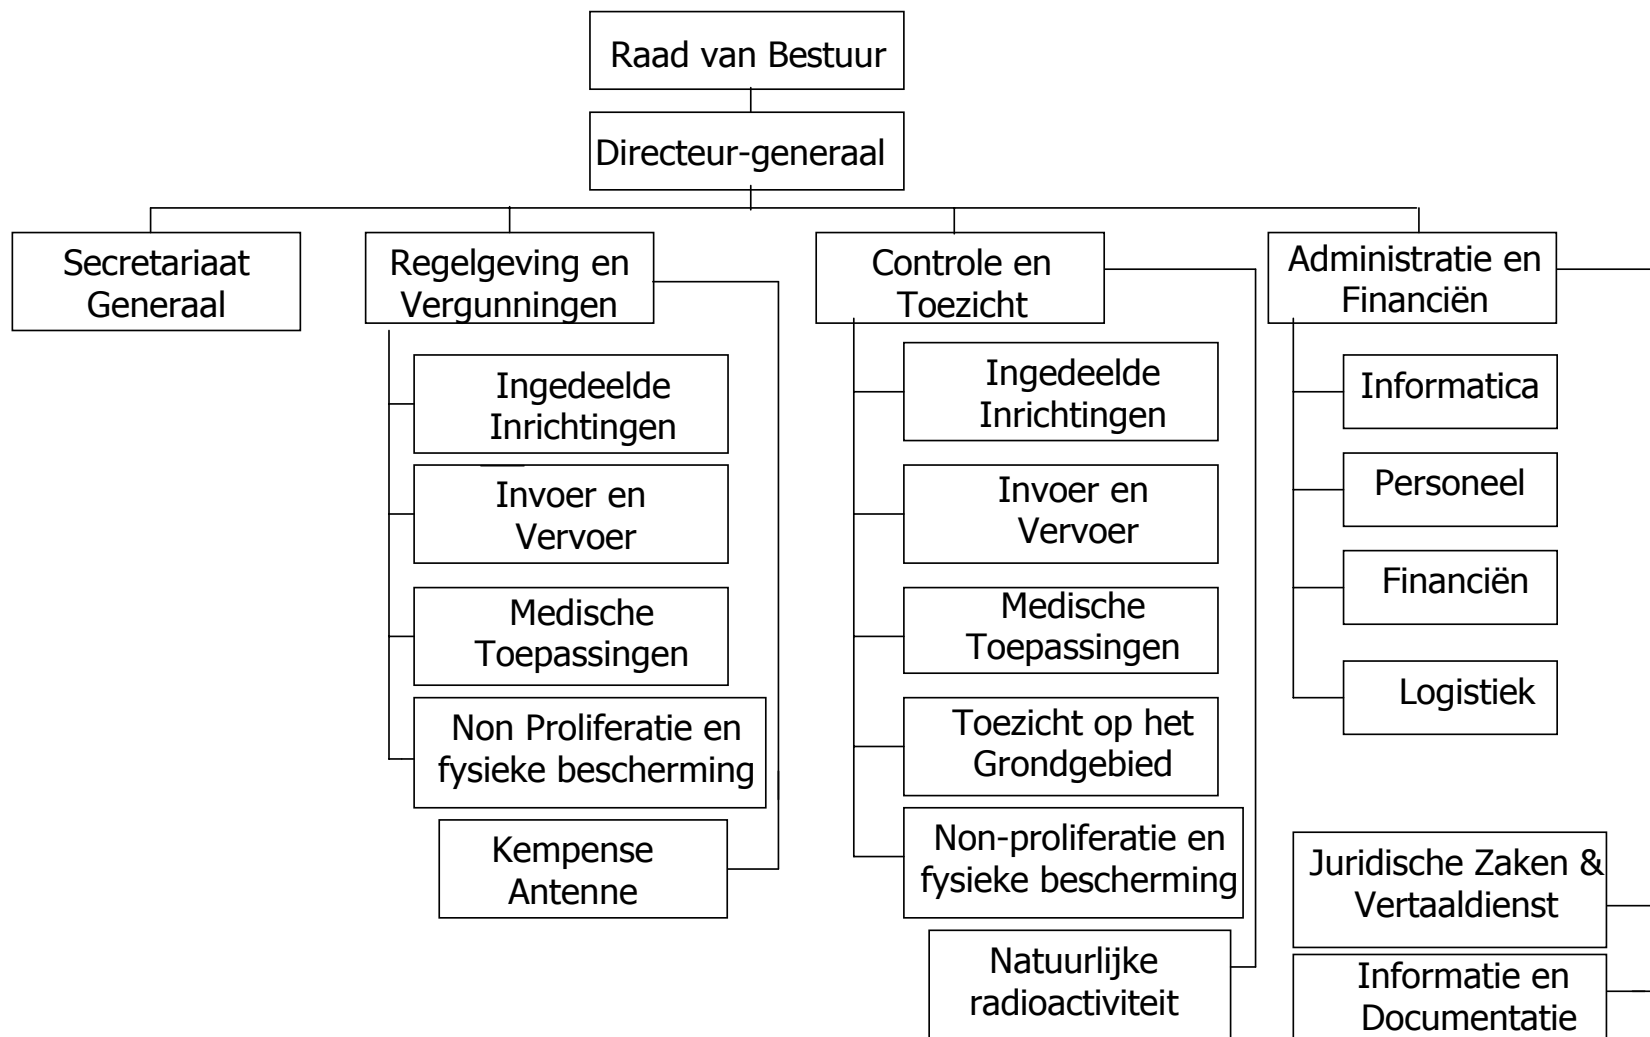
Raad van Bestuur

Directeur-generaal

Secretariaat Generaal

Regelgeving en Vergunningen

Ingedeelde Inrichtingen

Invoer en Vervoer

Medische Toepassingen

Non Proliferatie en fysieke bescherming

Kempense Antenne

Controle en Toezicht

Ingedeelde Inrichtingen

Invoer en Vervoer

Medische Toepassingen

Toezicht op het Grondgebied

Non-proliferatie en fysieke bescherming

Natuurlijke radioactiviteit

Administratie en Financiën

Informatica

Personeel

Financiën

Logistiek

Juridische Zaken & Vertaaldienst

Informatie en Documentatie